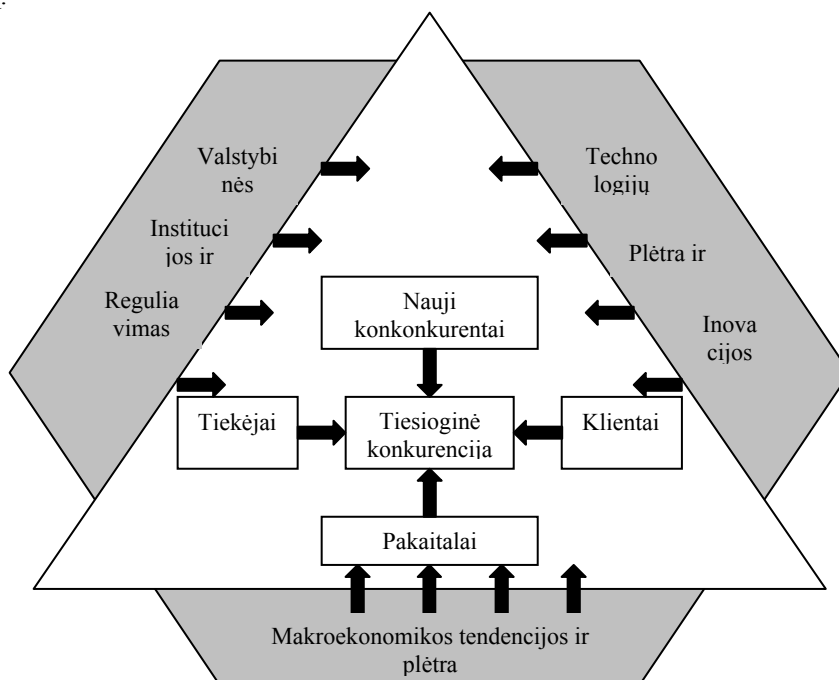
Valstybi nės

Instituci jos ir

Regulia vimas

Techno logijų

Plėtra ir

Inova cijos

Nauji konkonkurentai

Tiekėjai

Tiesioginė konkurencija

Klientai

Pakaitalai

Makroekonomikos tendencijos ir plėtra